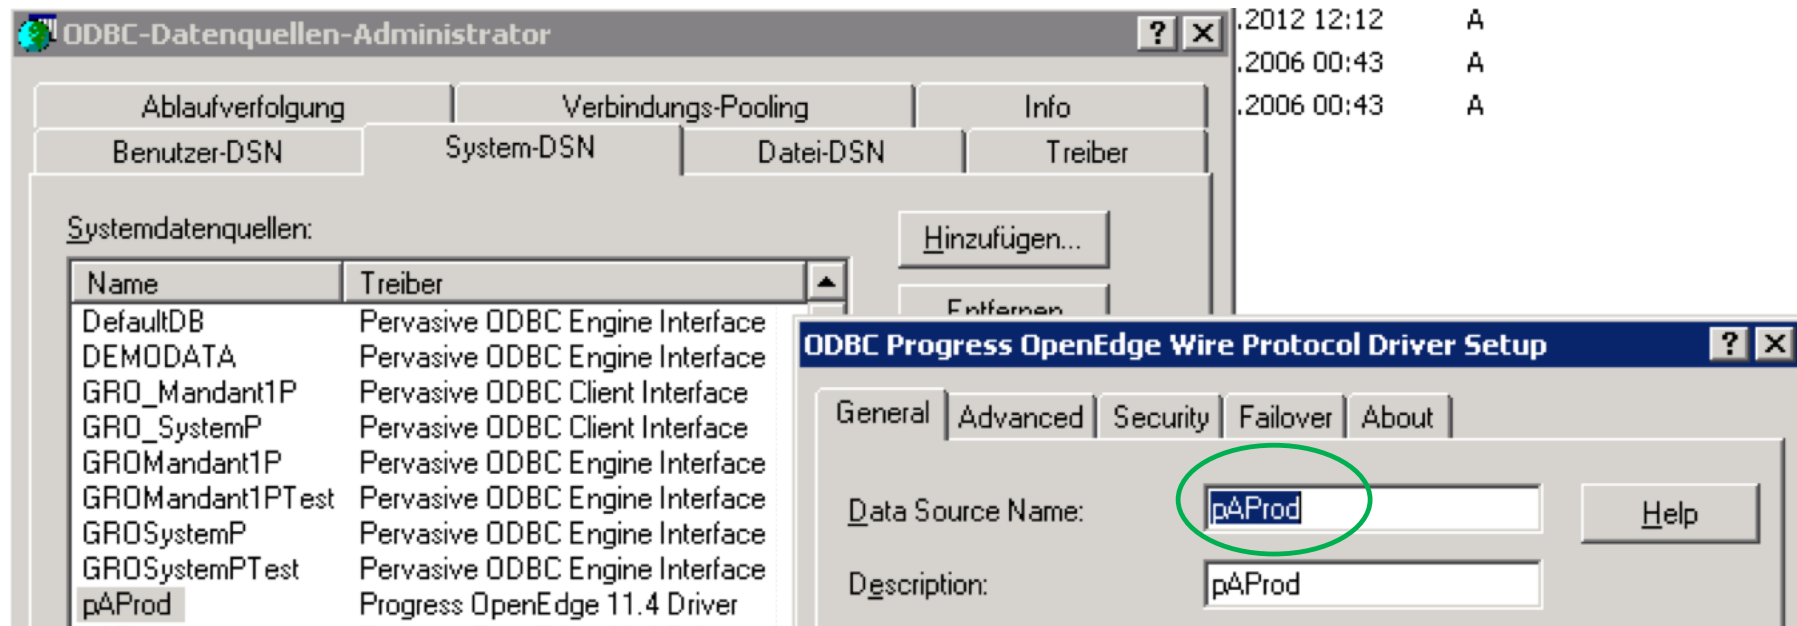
ODBC-Datenquellen-Administrator

? X

.2012 12:12 A
.2006 00:43 A
.2006 00:43 A

Ablaufverfolgung | Verbindungs-Pooling | Info
Benutzer-DSN | System-DSN | Datei-DSN | Treiber

Systemdatenquellen:

Hinzufügen...

Entfernen

| Name | Treiber |
|---|---|
| DefaultDB | Pervasive ODBC Engine Interface |
| DEMODATA | Pervasive ODBC Engine Interface |
| GRO_Mandant1P | Pervasive ODBC Client Interface |
| GRO_SystemP | Pervasive ODBC Client Interface |
| GROMandant1P | Pervasive ODBC Engine Interface |
| GROMandant1PTest | Pervasive ODBC Engine Interface |
| GROSystemP | Pervasive ODBC Engine Interface |
| GROSystemPTest | Pervasive ODBC Engine Interface |
| pAProd | Progress OpenEdge 11.4 Driver |

ODBC Progress OpenEdge Wire Protocol Driver Setup

? X

General | Advanced | Security | Failover | About

Data Source Name: pAProd

Help

Description: pAProd